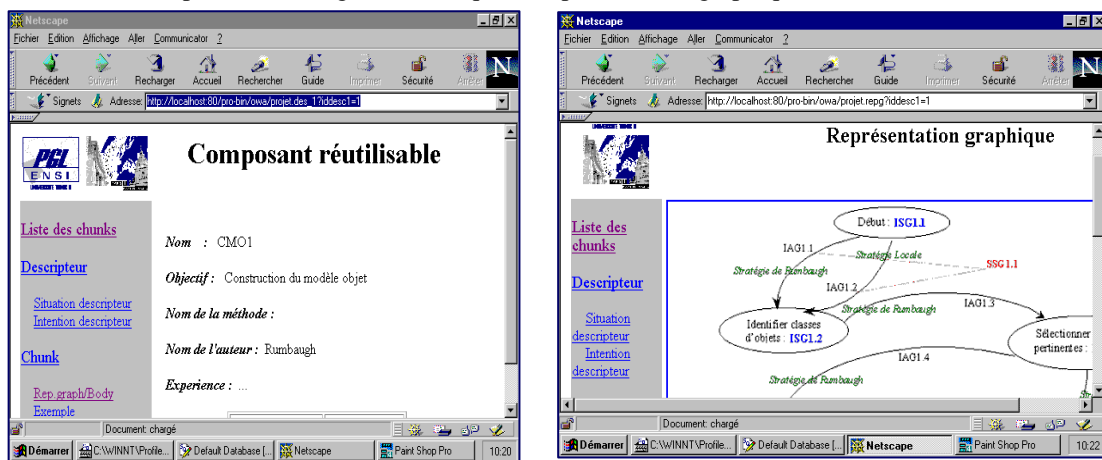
Netscape

Fichier Edition Affichage Aller Communicator ?

Précédent Suivant Recharger Accueil Rechercher Guide Imprimer Sécurité Arrêter

Signets Adresse: http://localhost:80/pro-bin/owa/projet.des_1?iddesc1=1

PGL ENSI

Composant réutilisable

Liste des chunks

Descripteur

Situation descripteur
Intention descripteur

Chunk

Rep.graph/Body
Exemple

Nom : CMO1

Objectif : Construction du modèle objet

Nom de la méthode :

Nom de l'auteur : Rumbaugh

Experience : ...

Document: chargé

Démarrer C:\WINNT\Profile... Default Database [... Netscape Paint Shop Pro 10:20

Netscape

Fichier Edition Affichage Aller Communicator ?

Précédent Suivant Recharger Accueil Rechercher Guide Imprimer Sécurité Arrêter

Signets Adresse: http://localhost:80/pro-bin/owa/projet.repg?iddesc1=1

Représentation graphique

Liste des chunks

Descripteur

Situation descripteur
Intention descripteur

Début : ISG1.1

IAG1.1

Stratégie Locale

Stratégie de Rumbaugh

SSG 1.1

IAG1.2

Stratégie de Rumbaugh

IAG1.3

Identifier classes d'objets : ISG1.2

Sélectionner pertinentes :

IAG1.4

Stratégie de Rumbaugh

Document: chargé

Démarrer C:\WINNT\Profile... Default Database [... Netscape Paint Shop Pro 10:22